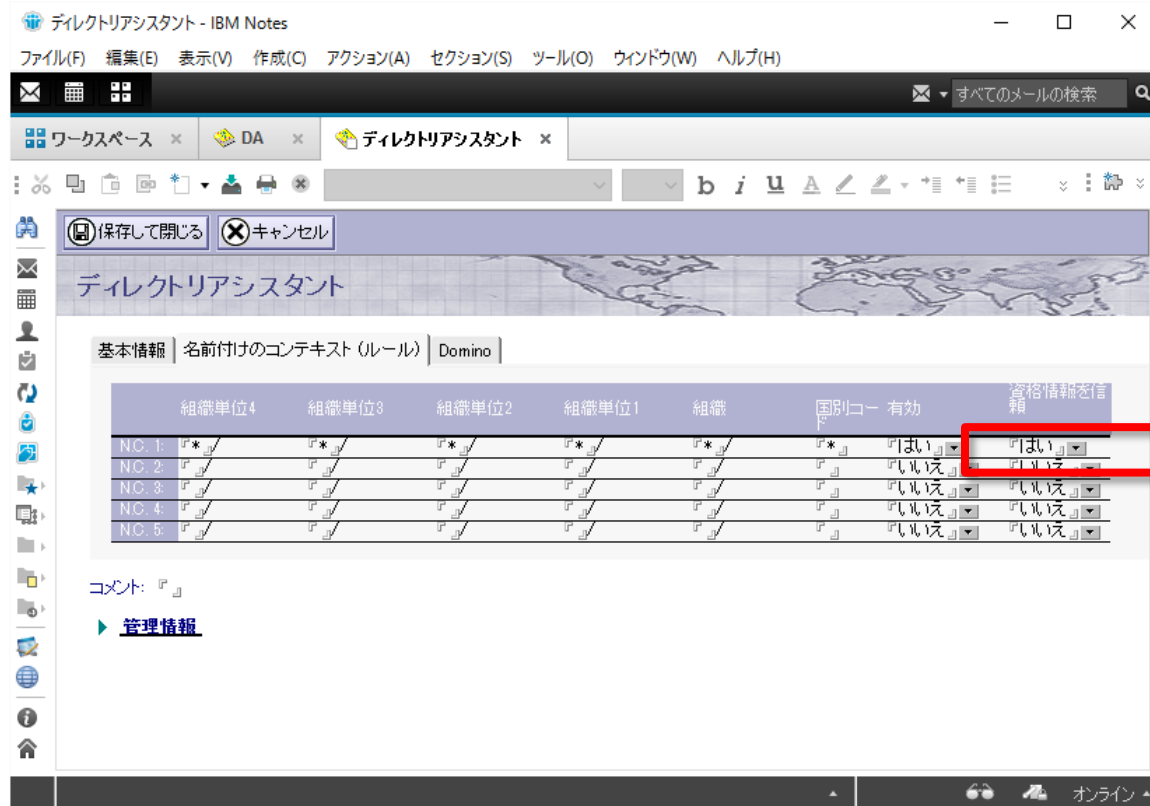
ディレクトリアシスタント - IBM Notes

ファイル(F) 編集(E) 表示(V) 作成(C) アクション(A) セクション(S) ツール(O) ウィンドウ(W) ヘルプ(H)

すべてのメールの検索

ワークスペース × DA × ディレクトリアシスタント ×

b i U A

保存して閉じる キャンセル

ディレクトリアシスタント

基本情報 | 名前付けのコンテキスト (ルール) | Domino

| | 組織単位4 | 組織単位3 | 組織単位2 | 組織単位1 | 組織 | 国別コード | 有効 | 資格情報を信頼 |
|---|---|---|---|---|---|---|---|---|
| N.C. 1: | 『*』 | 『*』 | 『*』 | 『*』 | 『*』 | 『*』 | 『はい』 | 『はい』 |
| N.C. 2: | 『』 | 『』 | 『』 | 『』 | 『』 | 『』 | 『いいえ』 | 『いいえ』 |
| N.C. 3: | 『』 | 『』 | 『』 | 『』 | 『』 | 『』 | 『いいえ』 | 『いいえ』 |
| N.C. 4: | 『』 | 『』 | 『』 | 『』 | 『』 | 『』 | 『いいえ』 | 『いいえ』 |
| N.C. 5: | 『』 | 『』 | 『』 | 『』 | 『』 | 『』 | 『いいえ』 | 『いいえ』 |

コメント: 『』

管理情報

オンライン